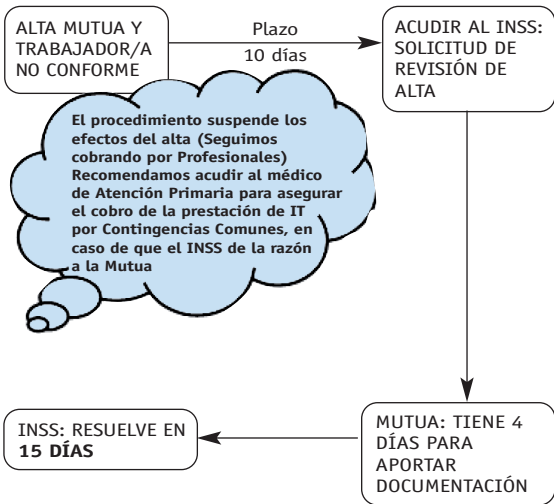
ALTA MUTUA Y TRABAJADOR/A NO CONFORME

Plazo
10 días

ACUDIR AL INSS: SOLICITUD DE REVISIÓN DE ALTA

El procedimiento suspende los efectos del alta (Seguimos cobrando por Profesionales) Recomendamos acudir al médico de Atención Primaria para asegurar el cobro de la prestación de IT por Contingencias Comunes, en caso de que el INSS de la razón a la Mutua

MUTUA: TIENE 4 DÍAS PARA APORTAR DOCUMENTACIÓN

INSS: RESUELVE EN **15 DÍAS**